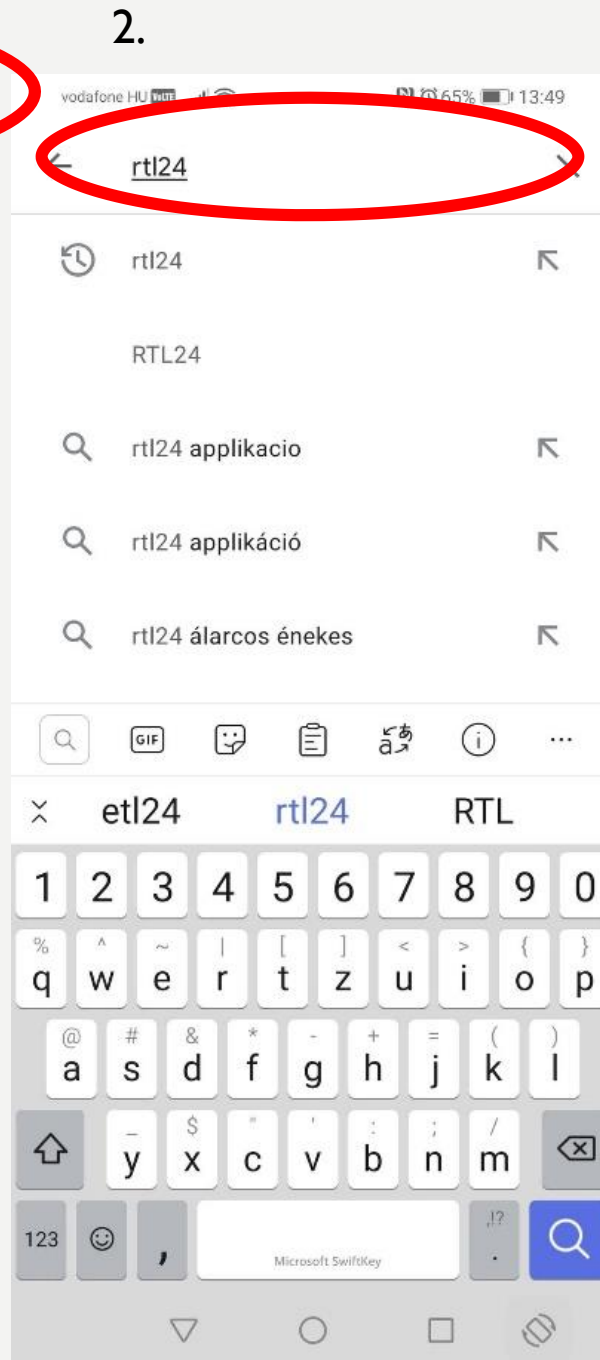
2.

vodafone HU VoLTE 65% 13:49

rtl24

rtl24

RTL24

rtl24 applikacio

rtl24 applikáció

rtl24 álarcos énekes

GIF

etl24 rtl24 RTL

1 2 3 4 5 6 7 8 9 0

% ^ ~ | [ ] < > { }
q w e r t z u i o p

@ # & * - + = ( )
a s d f g h j k l

_ $ " ' : ; /
y x c v b n m

123 , Microsoft SwiftKey ,!? .